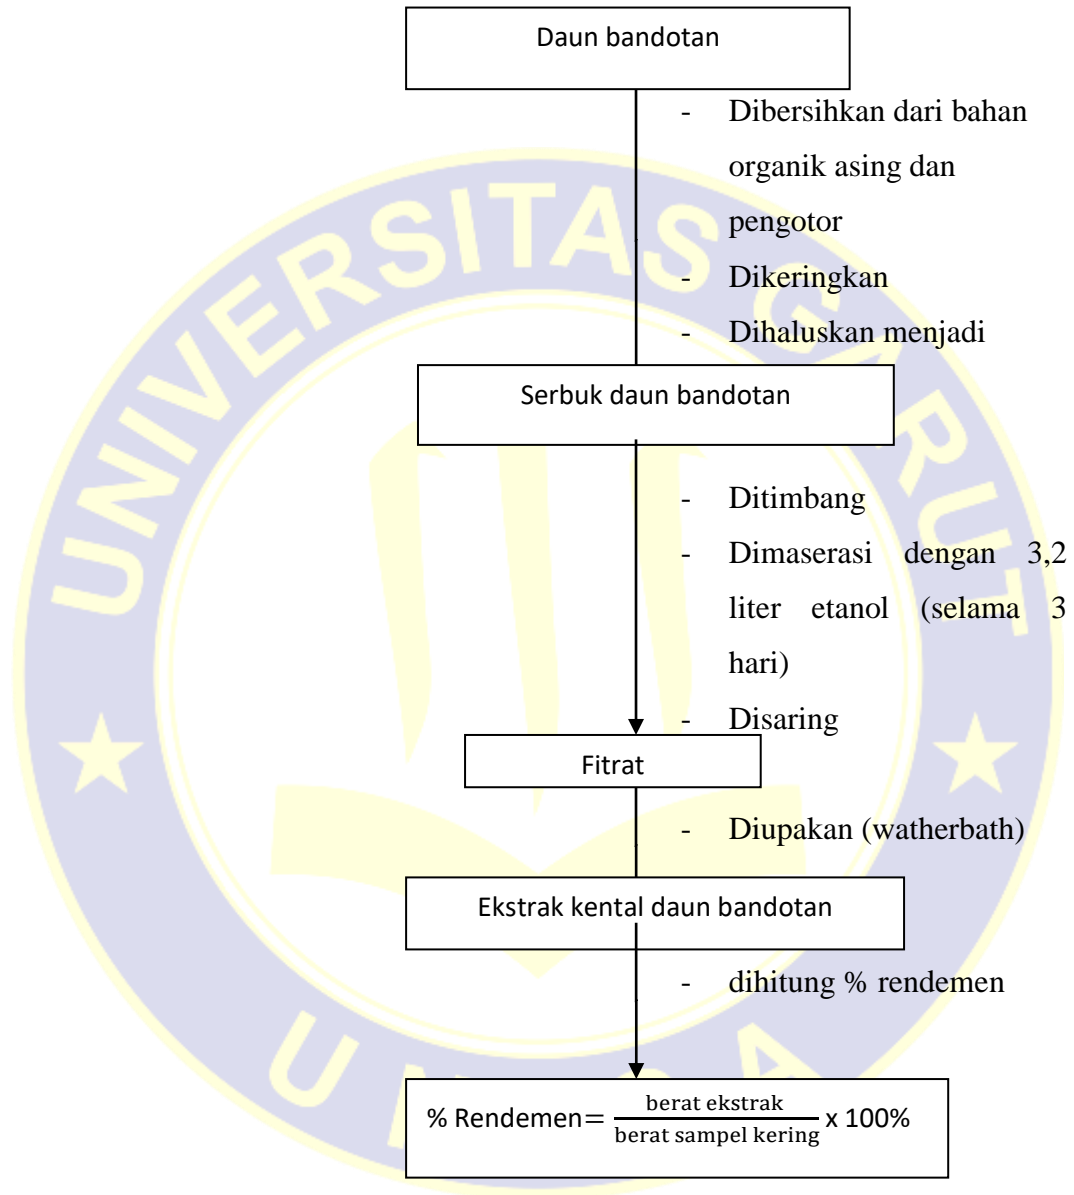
Daun bandotan

- Dibersihkan dari bahan organik asing dan pengotor
- Dikeringkan
- Dihaluskan menjadi

Serbuk daun bandotan

- Ditimbang
- Dimaserasi dengan 3,2 liter etanol (selama 3 hari)
- Disaring

Fitrat

- Diupakan (watherbath)

Ekstrak kental daun bandotan

- dihitung % rendemen

% Rendemen$= \frac{\text{berat ekstrak}}{\text{berat sampel kering}}$ x 100%

UNIVERSITAS GARUT
UNIGA